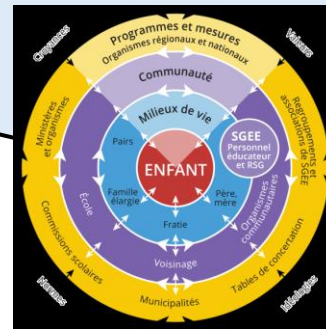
Programmes et mesures
Organismes régionaux et nationaux
Organes
Valeurs
Ministères et organismes
Regroupements et associations de SGEE
Communauté
Milieux de vie
Pairs
SGEE
Personnel éducateur et RSG
ENFANT
École
Famille élargie
Père, mère
Organismes communautaires
Fratie
Voisinage
Commissions scolaires
Tables de concertation
Normes
Idéologies
Municipalités